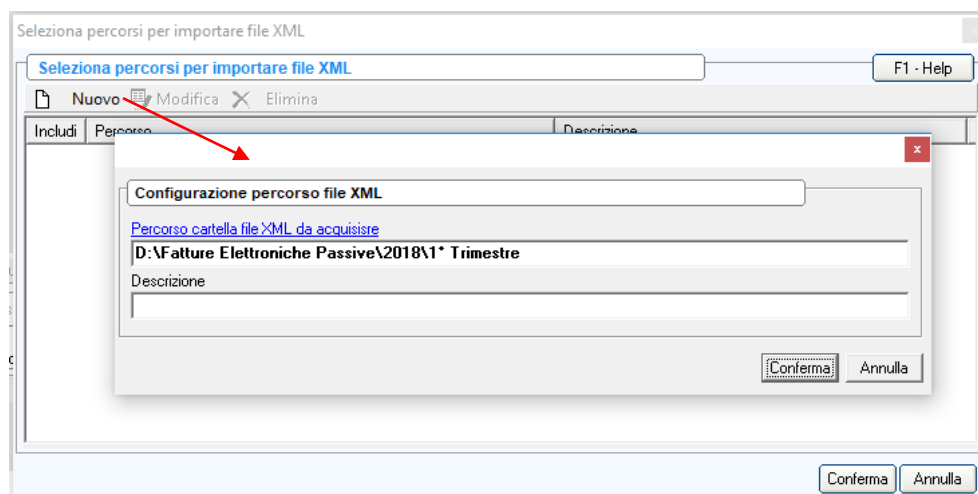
Seleziona percorsi per importare file XML

Seleziona percorsi per importare file XML

F1 - Help

Nuovo Modifica Elimina

| Includi | Percorso | Descrizione |
|---|---|---|

x

Configurazione percorso file XML

Percorso cartella file XML da acquisire

D:\Fatture Elettroniche Passive\2018\1° Trimestre

Descrizione

Conferma Annulla

Conferma Annulla